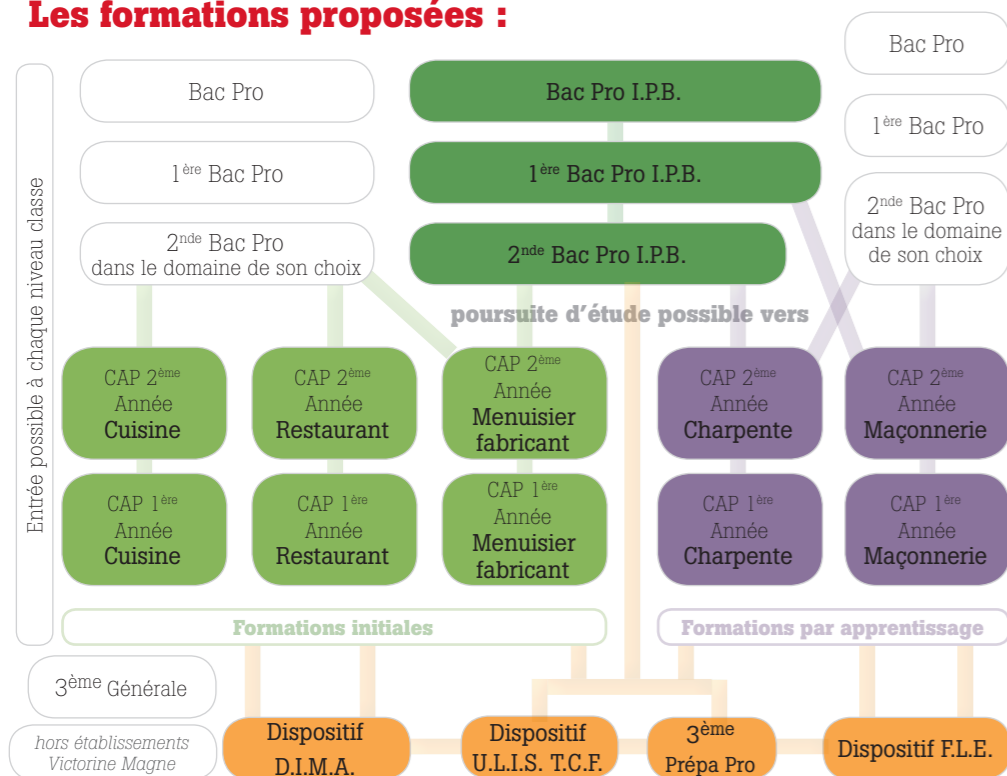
Les formations proposées :

Entrée possible à chaque niveau classe

Bac Pro

1$^{ère}$ Bac Pro

2$^{nde}$ Bac Pro dans le domaine de son choix

Bac Pro I.P.B.

1$^{ère}$ Bac Pro I.P.B.

2$^{nde}$ Bac Pro I.P.B.

Bac Pro

1$^{ère}$ Bac Pro

2$^{nde}$ Bac Pro dans le domaine de son choix

poursuite d'étude possible vers

CAP 2$^{ème}$ Année Cuisine

CAP 2$^{ème}$ Année Restaurant

CAP 2$^{ème}$ Année Menuisier fabricant

CAP 2$^{ème}$ Année Charpente

CAP 2$^{ème}$ Année Maçonnerie

CAP 1$^{ère}$ Année Cuisine

CAP 1$^{ère}$ Année Restaurant

CAP 1$^{ère}$ Année Menuisier fabricant

CAP 1$^{ère}$ Année Charpente

CAP 1$^{ère}$ Année Maçonnerie

Formations initiales

Formations par apprentissage

3$^{ème}$ Générale

hors établissements Victorine Magne

Dispositif D.I.M.A.

Dispositif U.L.I.S. T.C.F.

3$^{ème}$ Prépa Pro

Dispositif F.L.E.